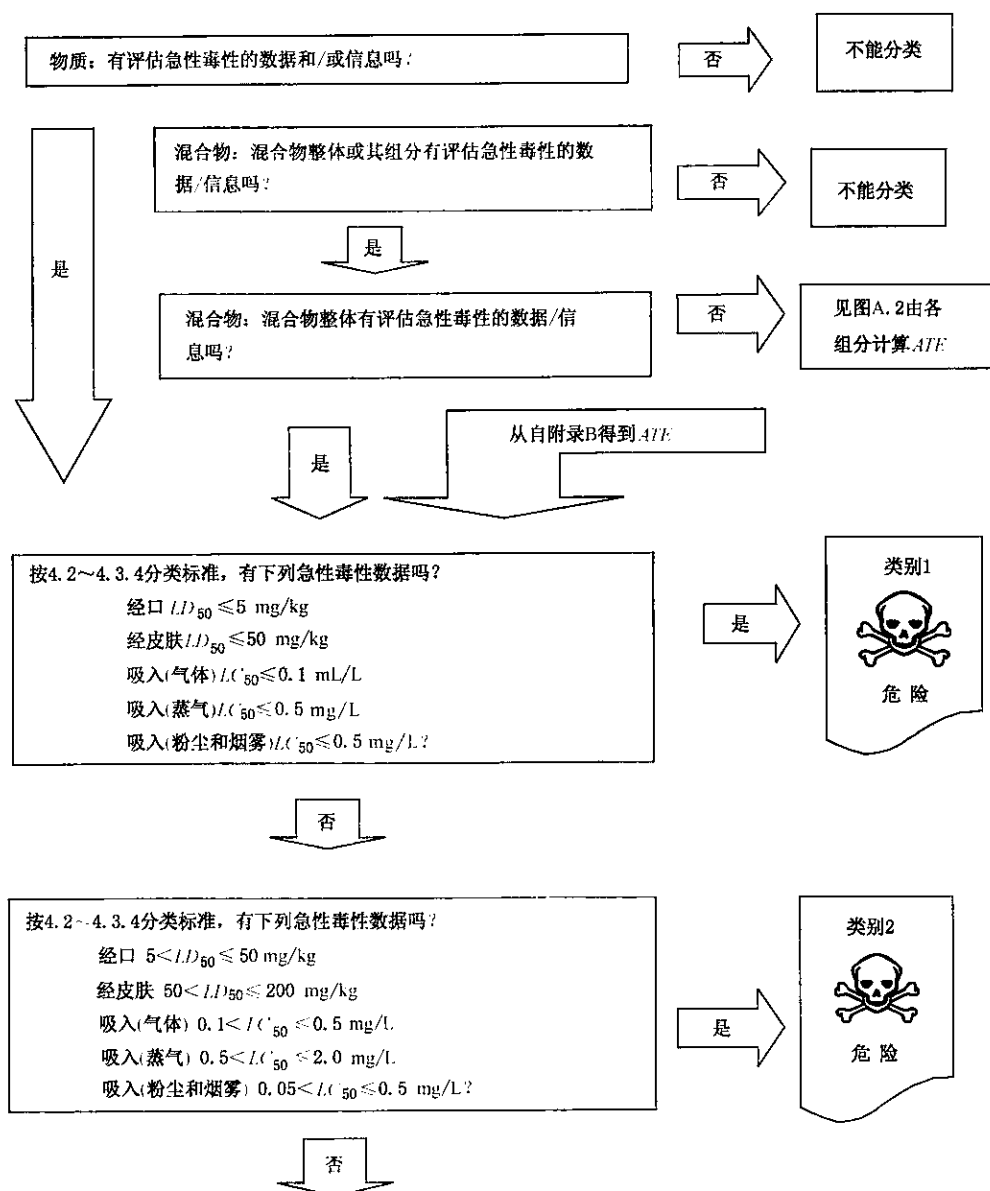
物质：有评估急性毒性的数据和/或信息吗？

否

不能分类

混合物：混合物整体或其组分有评估急性毒性的数据/信息吗？

否

不能分类

是

是

混合物：混合物整体有评估急性毒性的数据/信息吗？

否

见图A.2由各组分计算$ATE$

从自附录B得到$ATE$

是

按4.2～4.3.4分类标准，有下列急性毒性数据吗？
经口 $LD_{50} \leq 5$ mg/kg
经皮肤 $LD_{50} \leq 50$ mg/kg
吸入(气体) $LC_{50} \leq 0.1$ mL/L
吸入(蒸气) $LC_{50} \leq 0.5$ mg/L
吸入(粉尘和烟雾) $LC_{50} \leq 0.5$ mg/L？

是

类别1

危 险

否

按4.2～4.3.4分类标准，有下列急性毒性数据吗？
经口 $5 < LD_{50} \leq 50$ mg/kg
经皮肤 $50 < LD_{50} \leq 200$ mg/kg
吸入(气体) $0.1 < LC_{50} \leq 0.5$ mg/L
吸入(蒸气) $0.5 < LC_{50} \leq 2.0$ mg/L
吸入(粉尘和烟雾) $0.05 < LC_{50} \leq 0.5$ mg/L？

是

类别2

危 险

否